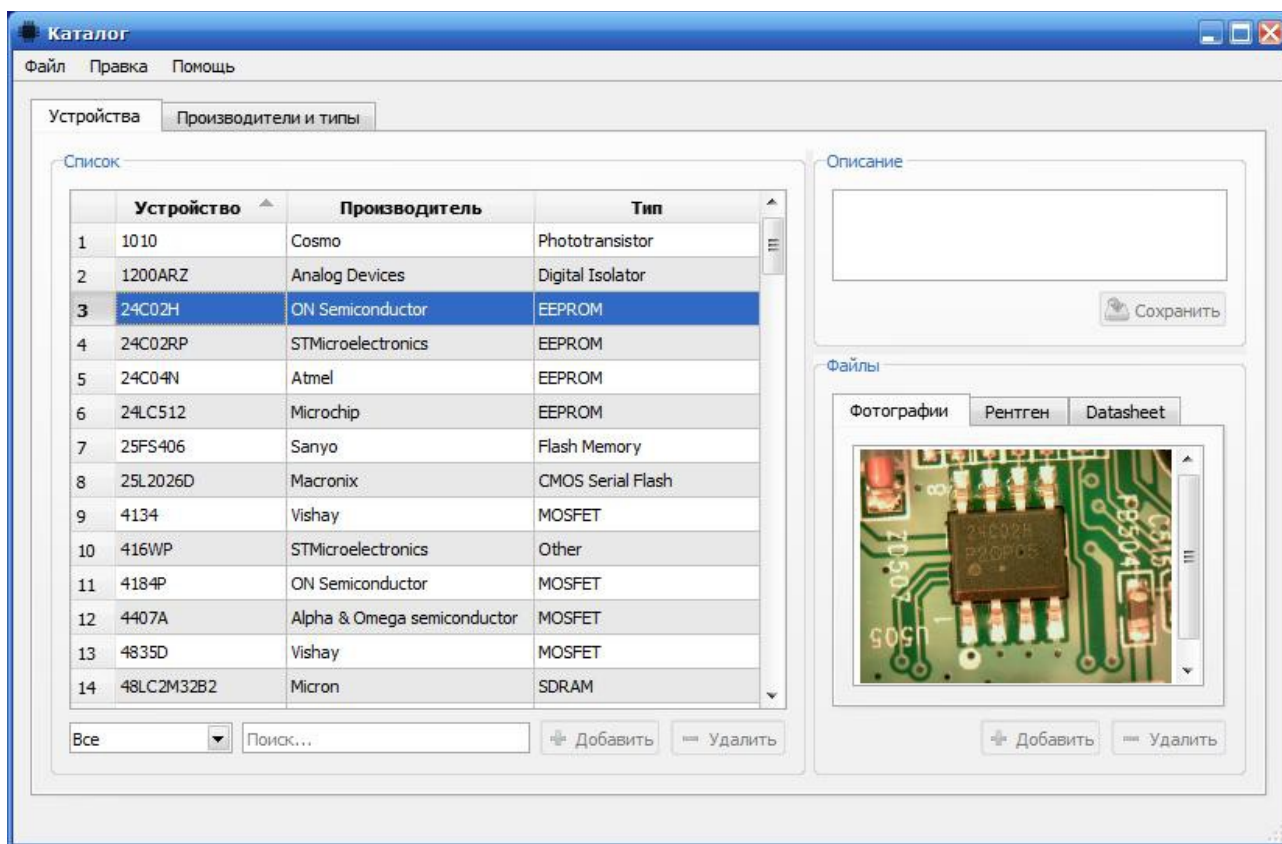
Каталог

Файл Правка Помощь

Устройства | Производители и типы

Список

| | Устройство | Производитель | Тип |
|---|---|---|---|
| 1 | 1010 | Cosmo | Phototransistor |
| 2 | 1200ARZ | Analog Devices | Digital Isolator |
| 3 | 24C02H | ON Semiconductor | EEPROM |
| 4 | 24C02RP | STMicroelectronics | EEPROM |
| 5 | 24C04N | Atmel | EEPROM |
| 6 | 24LC512 | Microchip | EEPROM |
| 7 | 25FS406 | Sanyo | Flash Memory |
| 8 | 25L2026D | Macronix | CMOS Serial Flash |
| 9 | 4134 | Vishay | MOSFET |
| 10 | 416WP | STMicroelectronics | Other |
| 11 | 4184P | ON Semiconductor | MOSFET |
| 12 | 4407A | Alpha & Omega semiconductor | MOSFET |
| 13 | 4835D | Vishay | MOSFET |
| 14 | 48LC2M32B2 | Micron | SDRAM |

Все | Поиск... | Добавить | Удалить

Описание

Сохранить

Файлы

Фотографии | Рентген | Datasheet

24C02H
P20P05
ZD503
FB504
C515
U505

Добавить | Удалить